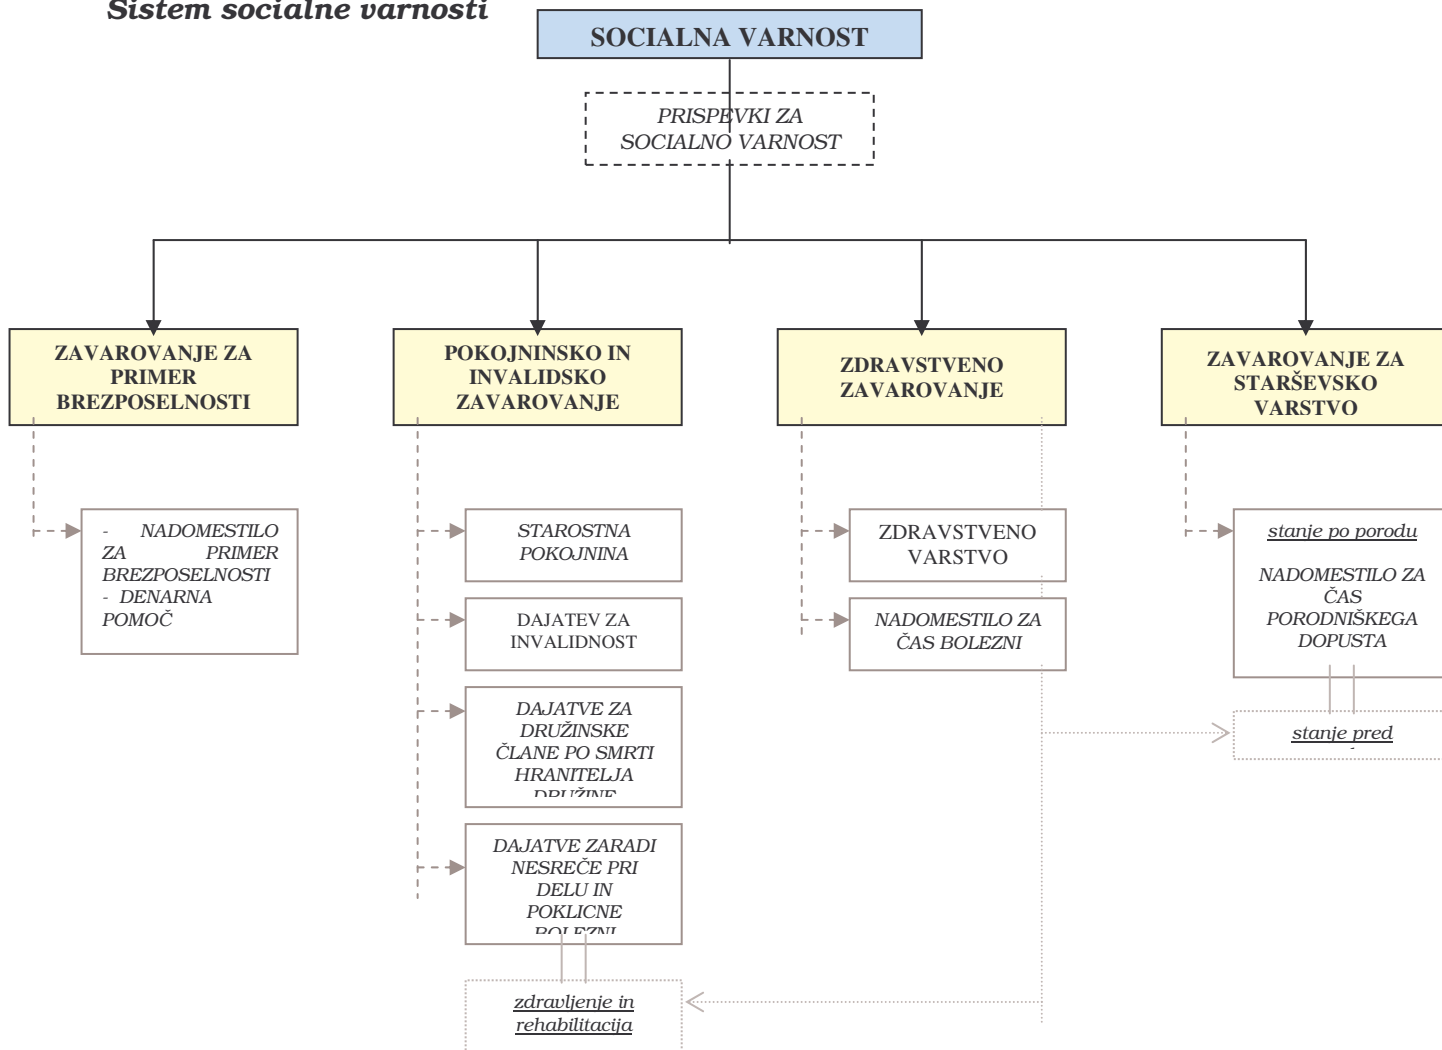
Sistem socialne varnosti

SOCIALNA VARNOST

PRISPEVKI ZA SOCIALNO VARNOST

ZAVAROVANJE ZA PRIMER BREZPOSELNOSTI

POKOJNINSKO IN INVALIDSKO ZAVAROVANJE

ZDRAVSTVENO ZAVAROVANJE

ZAVAROVANJE ZA STARŠEVSKO VARSTVO

- NADOMESTILO ZA PRIMER BREZPOSELNOSTI
- DENARNA POMOČ

STAROSTNA POKOJNINA

DAJATEV ZA INVALIDNOST

DAJATVE ZA DRUŽINSKE ČLANE PO SMRTI HRANITELJA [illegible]

DAJATVE ZARADI NESREČE PRI DELU IN POKLICNE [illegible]

ZDRAVSTVENO VARSTVO

NADOMESTILO ZA ČAS BOLEZNI

stanje po porodu

NADOMESTILO ZA ČAS PORODNIŠKEGA DOPUSTA

stanje pred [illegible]

zdravljenje in rehabilitacija